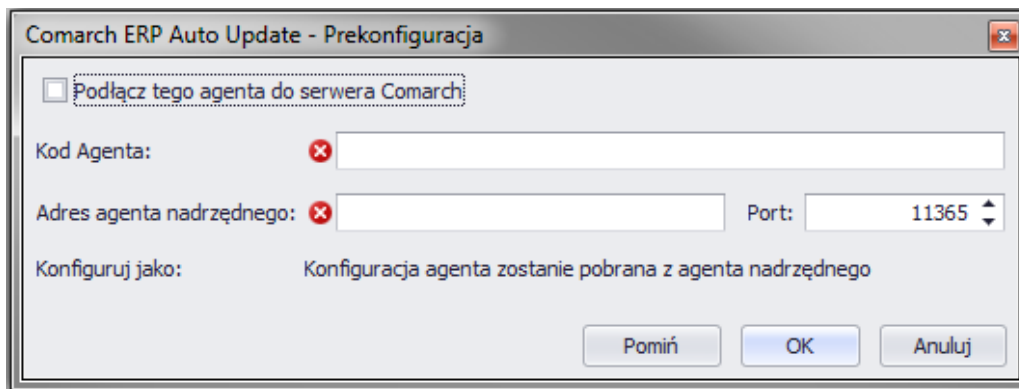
Comarch ERP Auto Update - Prekonfiguracja

Podłącz tego agenta do serwera Comarch

Kod Agenta:

Adres agenta nadrzędnego:

Port: 11365

Konfiguruj jako: Konfiguracja agenta zostanie pobrana z agenta nadrzędnego

Pomiń OK Anuluj